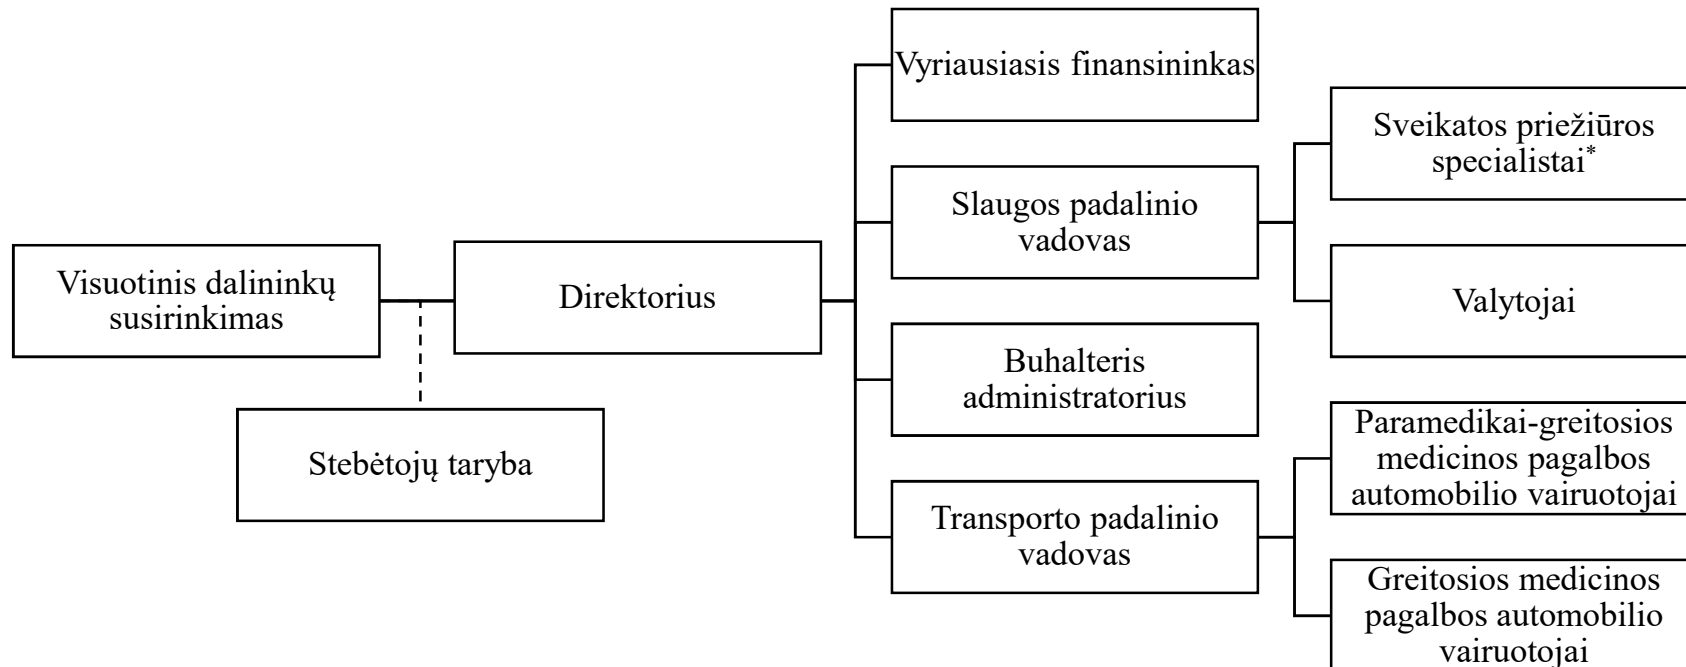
Visuotinis dalininkų susirinkimas

Stebėtojų taryba

Direktorius

Vyriausiasis finansininkas

Slaugos padalinio vadovas

Buhalteris administratorius

Transporto padalinio vadovas

Sveikatos priežiūros specialistai*

Valytojai

Paramedikai-greitosios medicinos pagalbos automobilio vairuotojai

Greitosios medicinos pagalbos automobilio vairuotojai